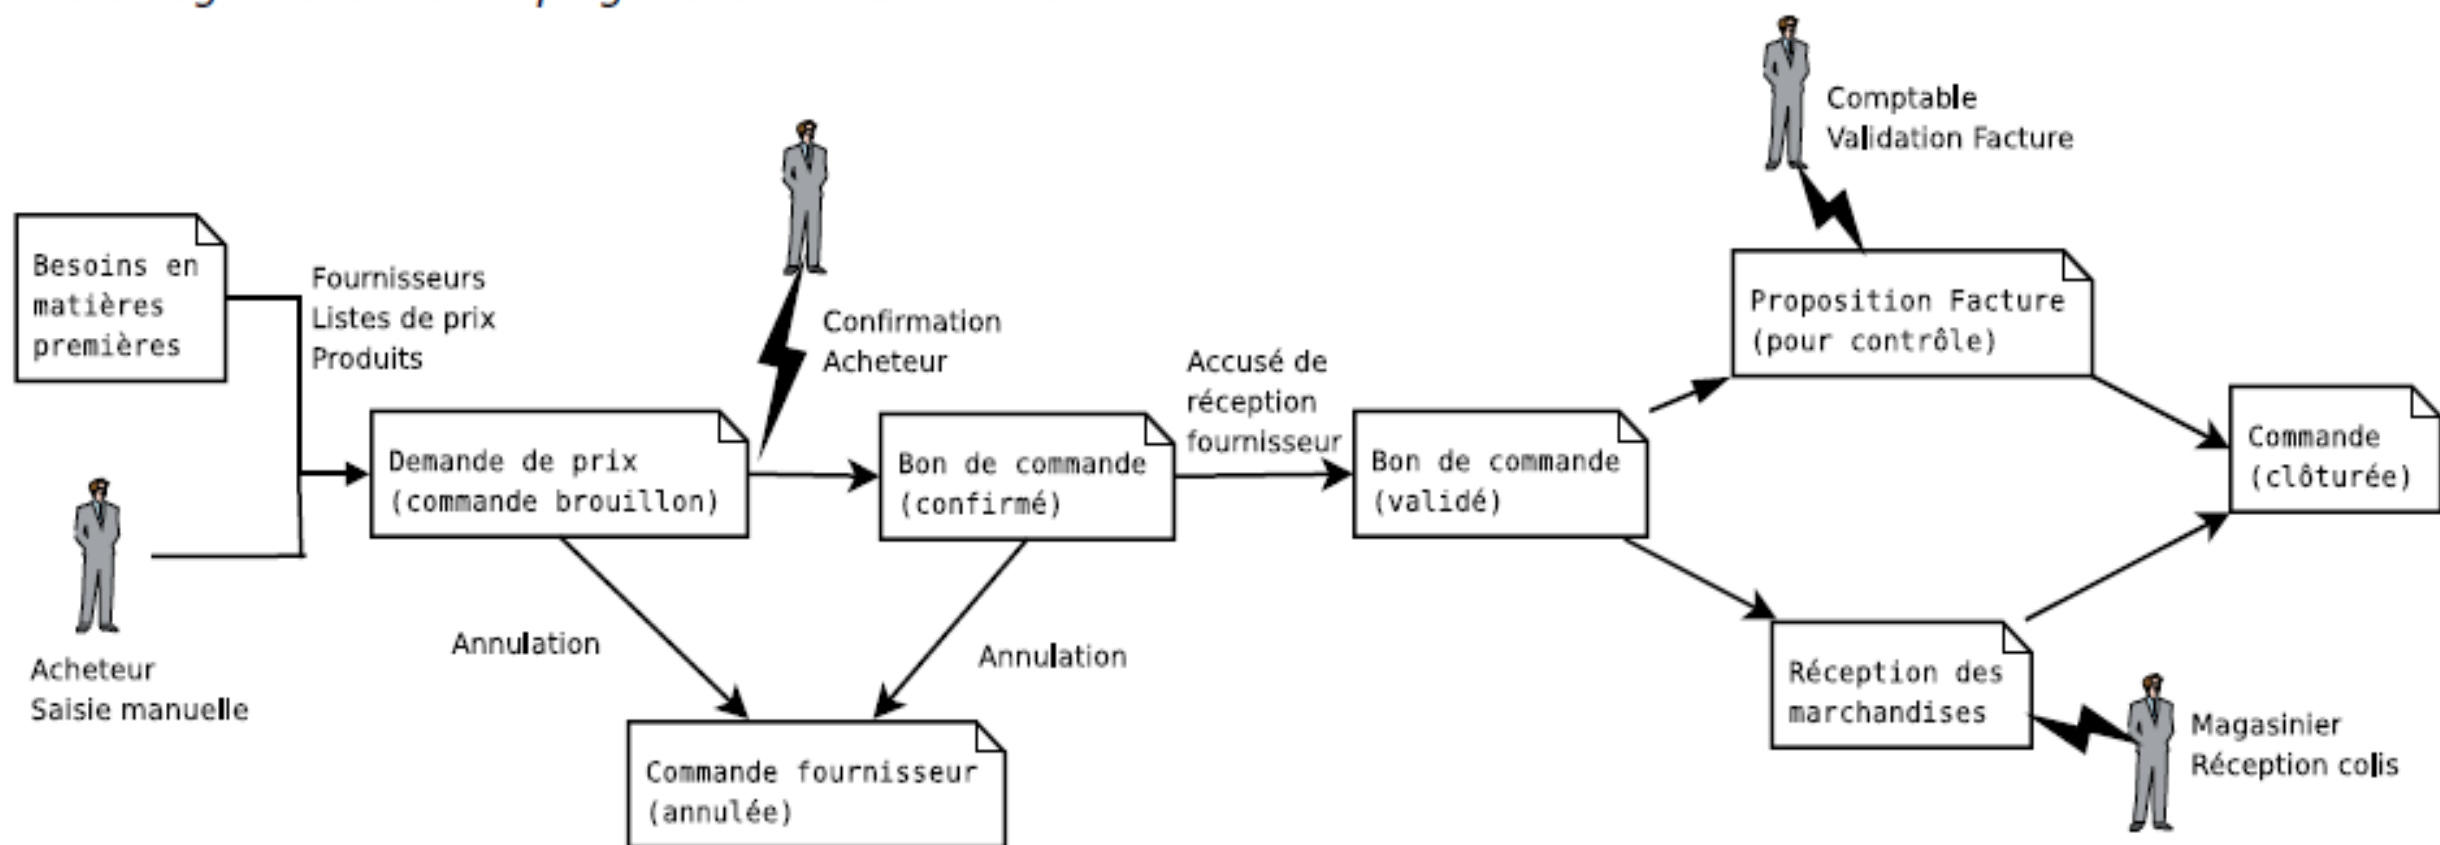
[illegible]

Comptable
Validation Facture

Besoins en matières premières

Fournisseurs
Listes de prix
Produits

Confirmation
Acheteur

Accusé de réception fournisseur

Proposition Facture (pour contrôle)

Demande de prix (commande brouillon)

Bon de commande (confirmé)

Bon de commande (validé)

Commande (clôturée)

Acheteur
Saisie manuelle

Annulation

Annulation

Réception des marchandises

Magasinier
Réception colis

Commande fournisseur (annulée)